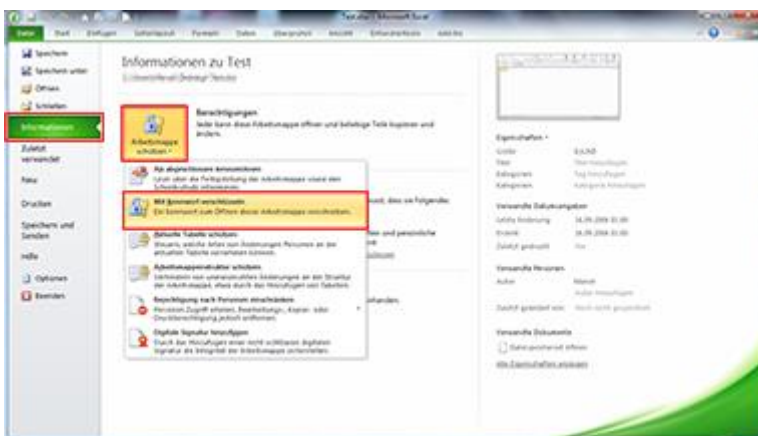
Test.xlsx - Microsoft Excel

Datei Start Einfügen Seitenlayout Formeln Daten Überprüfen Ansicht Entwicklertools Add-Ins

Speichern
Speichern unter
Öffnen
Schließen
Informationen
Zuletzt verwendet
Neu
Drucken
Speichern und Senden
Hilfe
Optionen
Beenden

Informationen zu Test
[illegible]

Arbeitsmappe schützen

Berechtigungen
Jeder kann diese Arbeitsmappe öffnen und beliebige Teile kopieren und ändern.

Als abgeschlossen kennzeichnen
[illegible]

Mit Kennwort verschlüsseln
Ein Kennwort zum Öffnen dieser Arbeitsmappe anfordern.

Aktuelle Tabelle schützen
Steuern, welche Arten von Änderungen Personen an der aktuellen Tabelle vornehmen können.

Arbeitsmappenstruktur schützen
Verhindern von unerwünschten Änderungen an der Struktur der Arbeitsmappe, etwa durch das Hinzufügen von Tabellen.

Berechtigung nach Personen einschränken
Personen Zugriff erteilen, Bearbeitungs-, Kopier- oder Druckberechtigung jedoch entfernen.

Digitale Signatur hinzufügen
Durch das Hinzufügen einer nicht sichtbaren digitalen Signatur die Integrität der Arbeitsmappe sicherstellen.

Eigenschaften
Größe 8,61KB
Titel Titel hinzufügen
Kategorien Tag hinzufügen
Kategorien Kategorie hinzufügen

Verwandte Datumsangaben
Letzte Änderung 16.09.2009 10:00
Erstellt 16.09.2009 10:00
Zuletzt gedruckt Nie

Verwandte Personen
Autor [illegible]
Autor hinzufügen
Zuletzt geändert von Noch nicht gespeichert

Verwandte Dokumente
Dateispeicherort öffnen
Alle Eigenschaften anzeigen